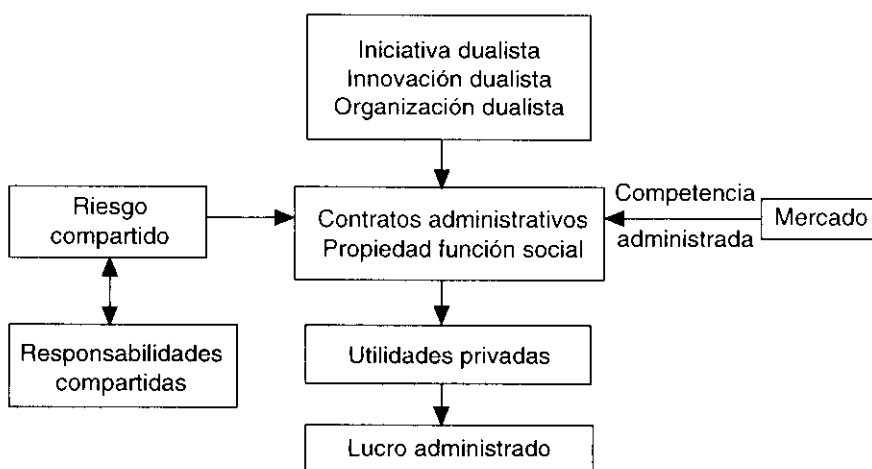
Iniciativa dualista
Innovación dualista
Organización dualista

Riesgo compartido

Contratos administrativos
Propiedad función social

Competencia administrada

Mercado

Responsabilidades compartidas

Utilidades privadas

Lucro administrado